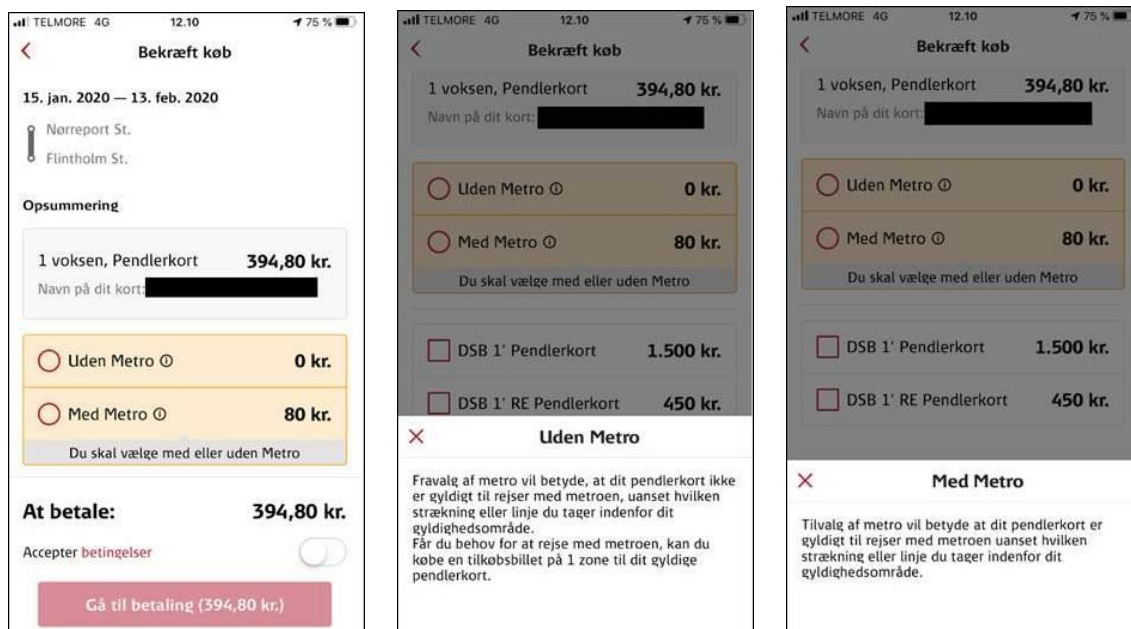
TELMORE 4G 12.10 75 %

Bekræft køb

15. jan. 2020 — 13. feb. 2020

Nørreport St.

Flintholm St.

Opsummering

1 voksen, Pendlerkort 394,80 kr.

Navn på dit kort:

Uden Metro ⓘ 0 kr.

Med Metro ⓘ 80 kr.

Du skal vælge med eller uden Metro

At betale: 394,80 kr.

Accepter betingelser

Gå til betaling (394,80 kr.)

TELMORE 4G 12.10 75 %

Bekræft køb

1 voksen, Pendlerkort 394,80 kr.

Navn på dit kort:

Uden Metro ⓘ 0 kr.

Med Metro ⓘ 80 kr.

Du skal vælge med eller uden Metro

DSB 1' Pendlerkort 1.500 kr.

DSB 1' RE Pendlerkort 450 kr.

×

Uden Metro

Fravalg af metro vil betyde, at dit pendlerkort ikke er gyldigt til rejser med metroen, uanset hvilken strækning eller linje du tager indenfor dit gyldighedsområde.
Får du behov for at rejse med metroen, kan du købe en tilkøbsbillet på 1 zone til dit gyldige pendlerkort.

TELMORE 4G 12.10 75 %

Bekræft køb

1 voksen, Pendlerkort 394,80 kr.

Navn på dit kort:

Uden Metro ⓘ 0 kr.

Med Metro ⓘ 80 kr.

Du skal vælge med eller uden Metro

DSB 1' Pendlerkort 1.500 kr.

DSB 1' RE Pendlerkort 450 kr.

×

Med Metro

Tilvalg af metro vil betyde at dit pendlerkort er gyldigt til rejser med metroen uanset hvilken strækning eller linje du tager indenfor dit gyldighedsområde.